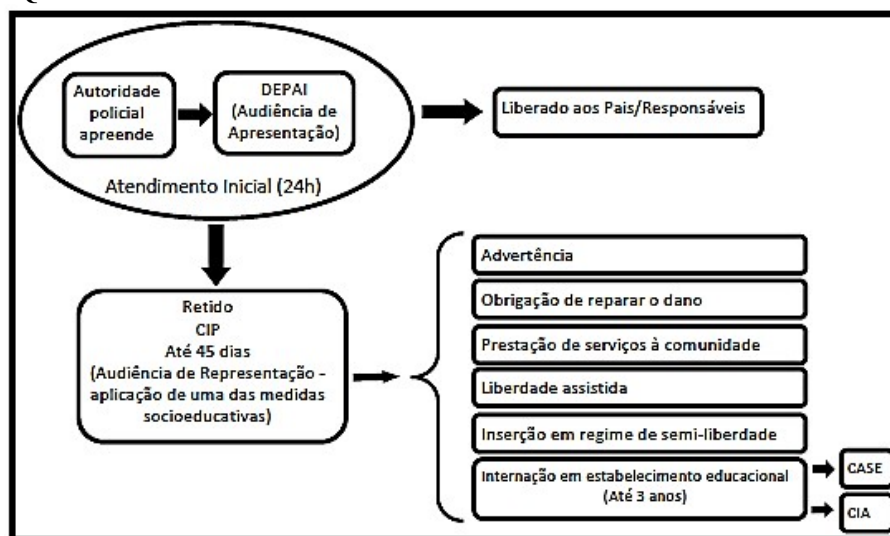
Autoridade policial apreende

DEPAI (Audiência de Apresentação)

Liberado aos Pais/Responsáveis

Atendimento Inicial (24h)

Retido
CIP
Até 45 dias
(Audiência de Representação - aplicação de uma das medidas socioeducativas)

Advertência

Obrigação de reparar o dano

Prestação de serviços à comunidade

Liberdade assistida

Inserção em regime de semi-liberdade

Internação em estabelecimento educacional (Até 3 anos)

CASE

CIA